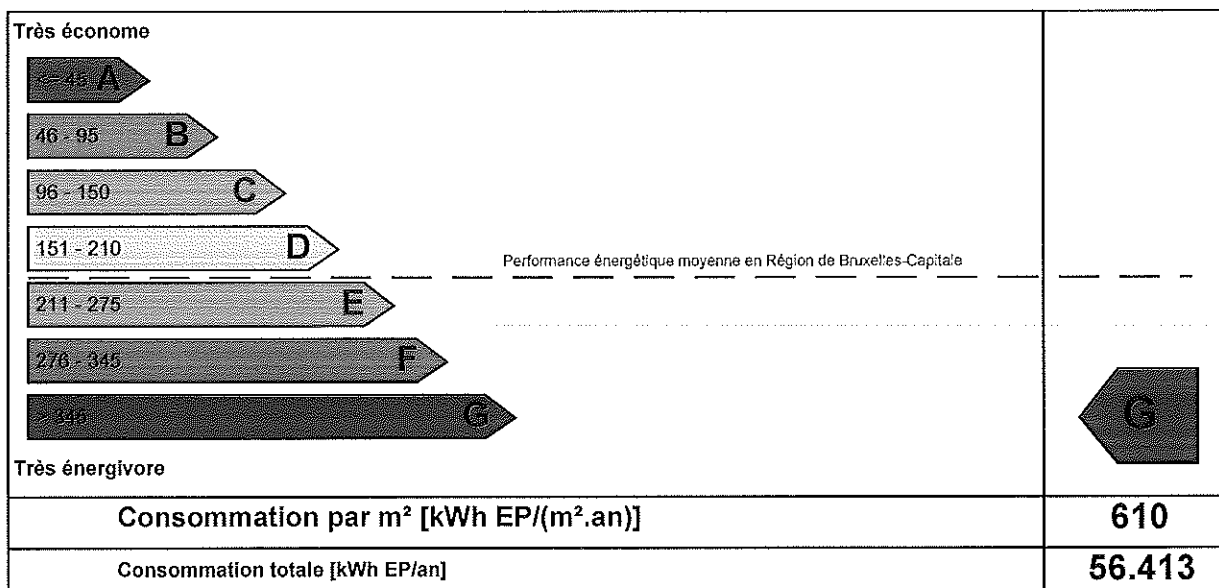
Très économe

<= 45 A

46 - 95 B

96 - 150 C

151 - 210 D

Performance énergétique moyenne en Région de Bruxelles-Capitale

211 - 275 E

276 - 345 F

> 345 G

G

Très énergivore

| Consommation par m² [kWh EP/(m².an)] | 610 |
|---|---|
| Consommation totale [kWh EP/an] | 56.413 |